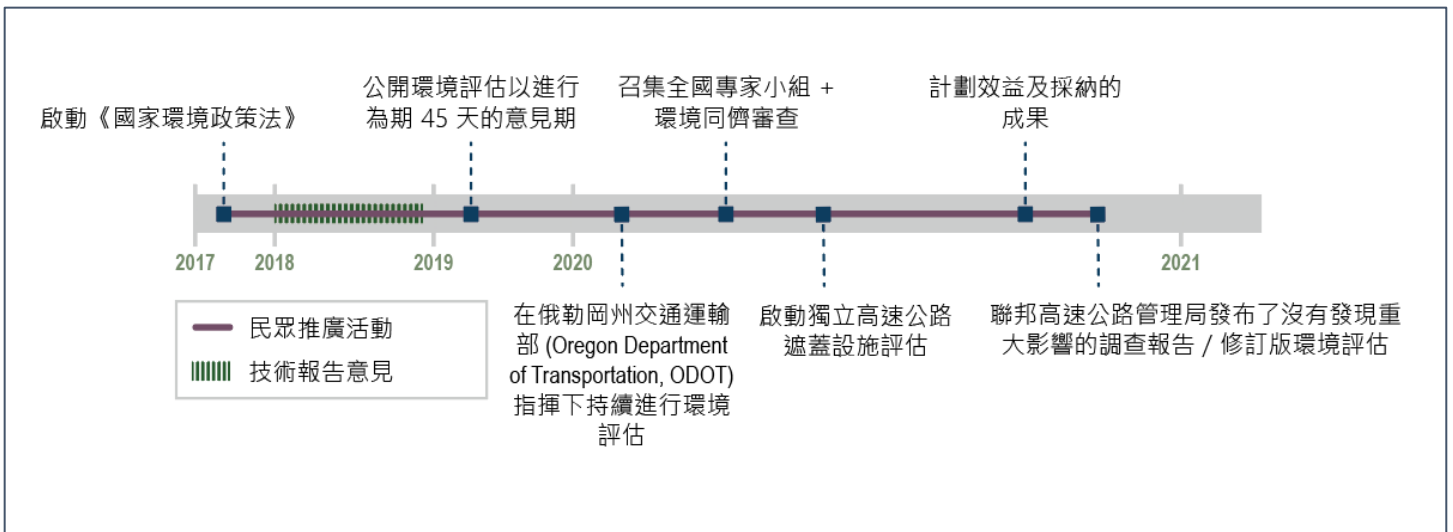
公開環境評估以進行為期 45 天的意見期

召集全國專家小組 + 環境同儕審查

計劃效益及採納的成果

啟動《國家環境政策法》

2017

2018

2019

2020

2021

民眾推廣活動

技術報告意見

在俄勒岡州交通運輸部 (Oregon Department of Transportation, ODOT) 指揮下持續進行環境評估

啟動獨立高速公路遮蓋設施評估

聯邦高速公路管理局發布了沒有發現重大影響的調查報告 / 修訂版環境評估